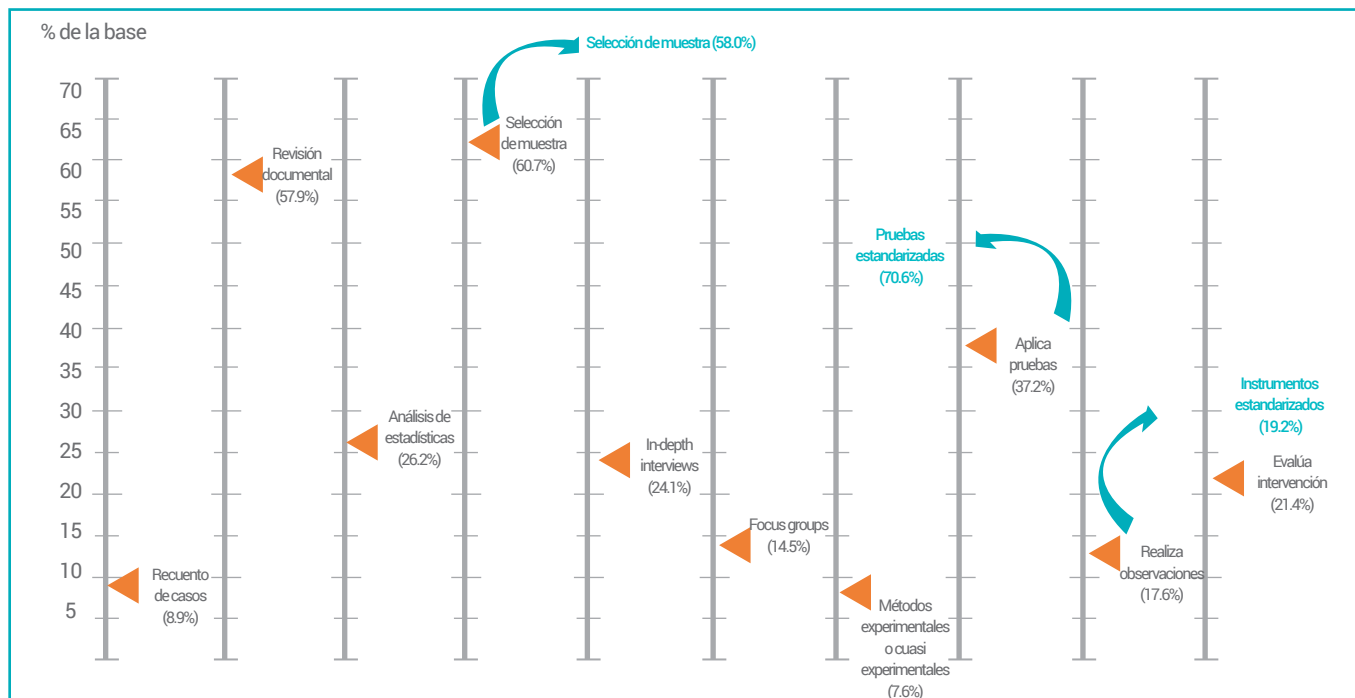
% de la base

70
65
60
55
50
45
40
35
30
25
20
15
10
5

Selección de muestra (58.0%)

Recuento de casos (8.9%)

Revisión documental (57.9%)

Análisis de estadísticas (26.2%)

Selección de muestra (60.7%)

In-depth interviews (24.1%)

Focus groups (14.5%)

Métodos experimentales o cuasi experimentales (7.6%)

Pruebas estandarizadas (70.6%)

Aplica pruebas (37.2%)

Realiza observaciones (17.6%)

Instrumentos estandarizados (19.2%)

Evalúa intervención (21.4%)